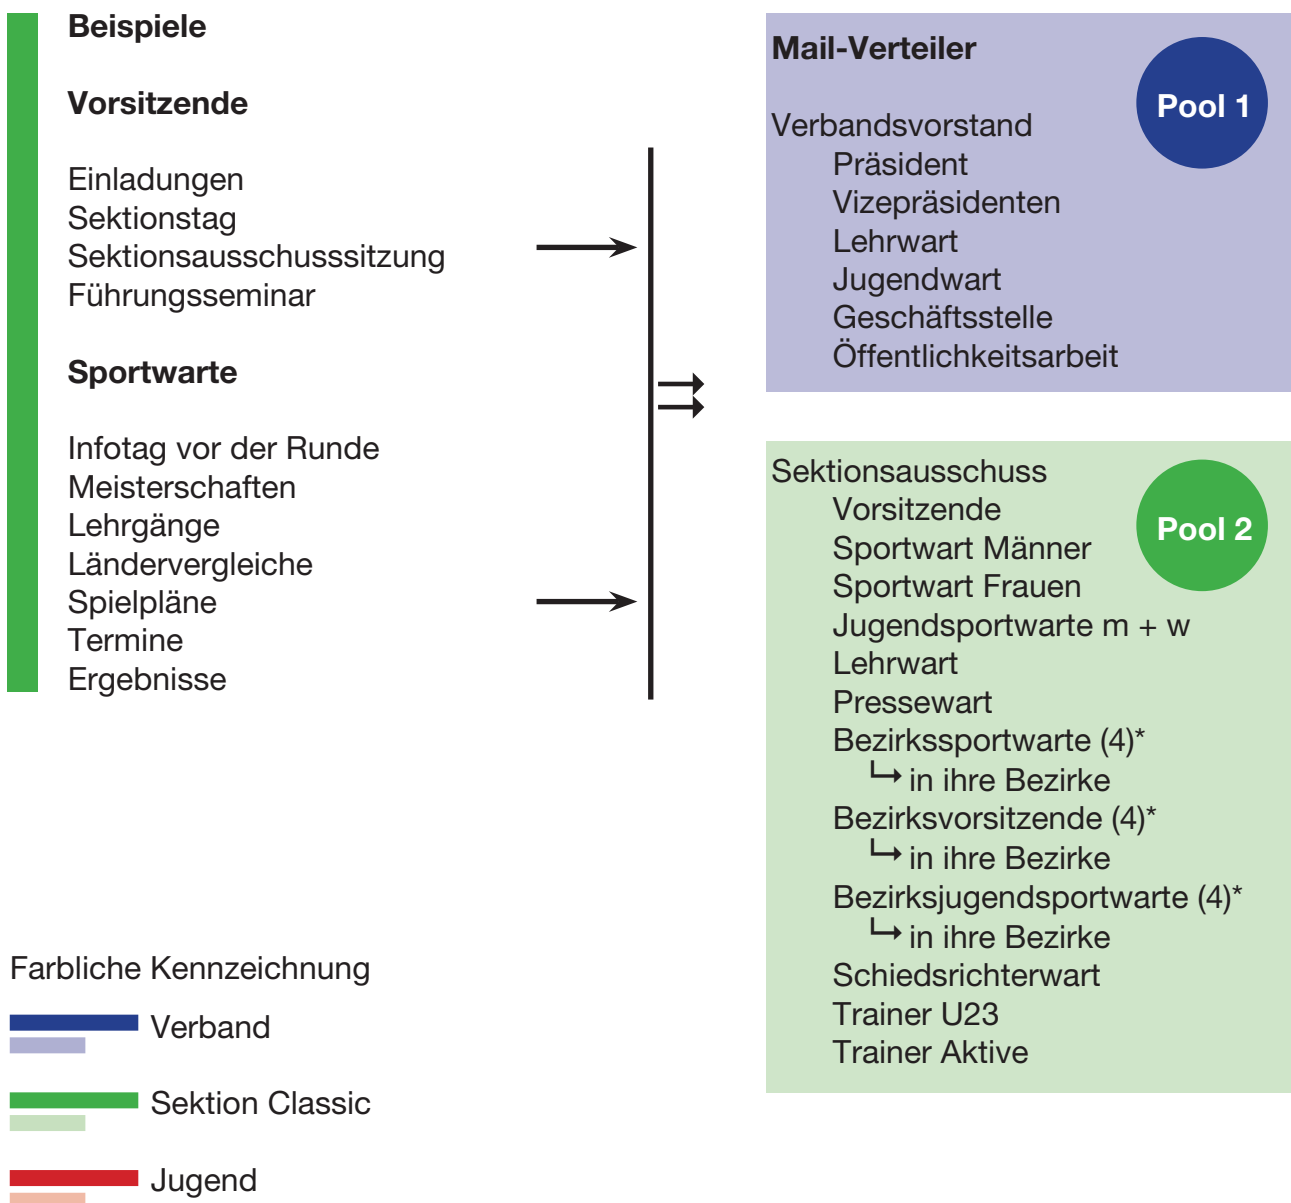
Beispiele

Vorsitzende

Einladungen
Sektionstag
Sektionsausschusssitzung
Führungsseminar

Sportwarte

Infotag vor der Runde
Meisterschaften
Lehrgänge
Ländervergleiche
Spielpläne
Termine
Ergebnisse

Mail-Verteiler

Pool 1

Verbandsvorstand
Präsident
Vizepräsidenten
Lehrwart
Jugendwart
Geschäftsstelle
Öffentlichkeitsarbeit

Sektionsausschuss
Vorsitzende
Sportwart Männer
Sportwart Frauen
Jugendsportwarte m + w
Lehrwart
Pressewart
Bezirkssportwarte (4)*
↳ in ihre Bezirke
Bezirksvorsitzende (4)*
↳ in ihre Bezirke
Bezirksjugendsportwarte (4)*
↳ in ihre Bezirke
Schiedsrichterwart
Trainer U23
Trainer Aktive

Pool 2

Farbliche Kennzeichnung
Verband
Sektion Classic
Jugend